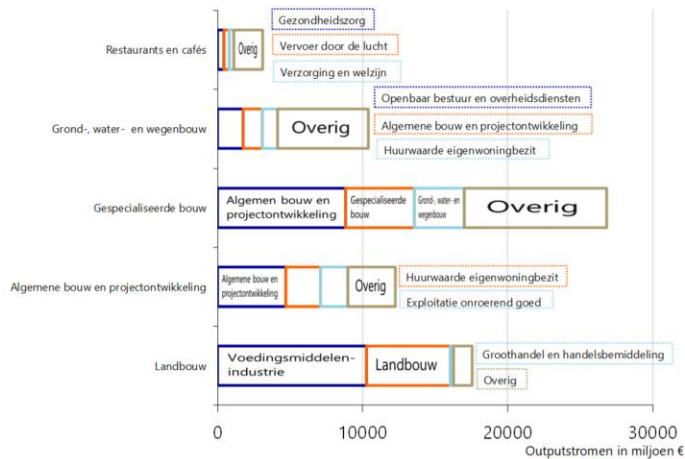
Restaurants en cafés
Overig
Gezondheidszorg
Vervoer door de lucht
Verzorging en welzijn

Grond-, water- en wegenbouw
Overig
Openbaar bestuur en overheidsdiensten
Algemene bouw en projectontwikkeling
Huurwaarde eigenwoningbezit

Gespecialiseerde bouw
Algemen bouw en projectontwikkeling
Gespecialiseerde bouw
Grond-, water- en wegenbouw
Overig

Algemene bouw en projectontwikkeling
Algemene bouw en projectontwikkeling
Overig
Huurwaarde eigenwoningbezit
Exploitatie onroerend goed

Landbouw
Voedingsmiddelen-industrie
Landbouw
Groothandel en handelsbemiddeling
Overig

0
10000
20000
30000
Outputstromen in miljoen €